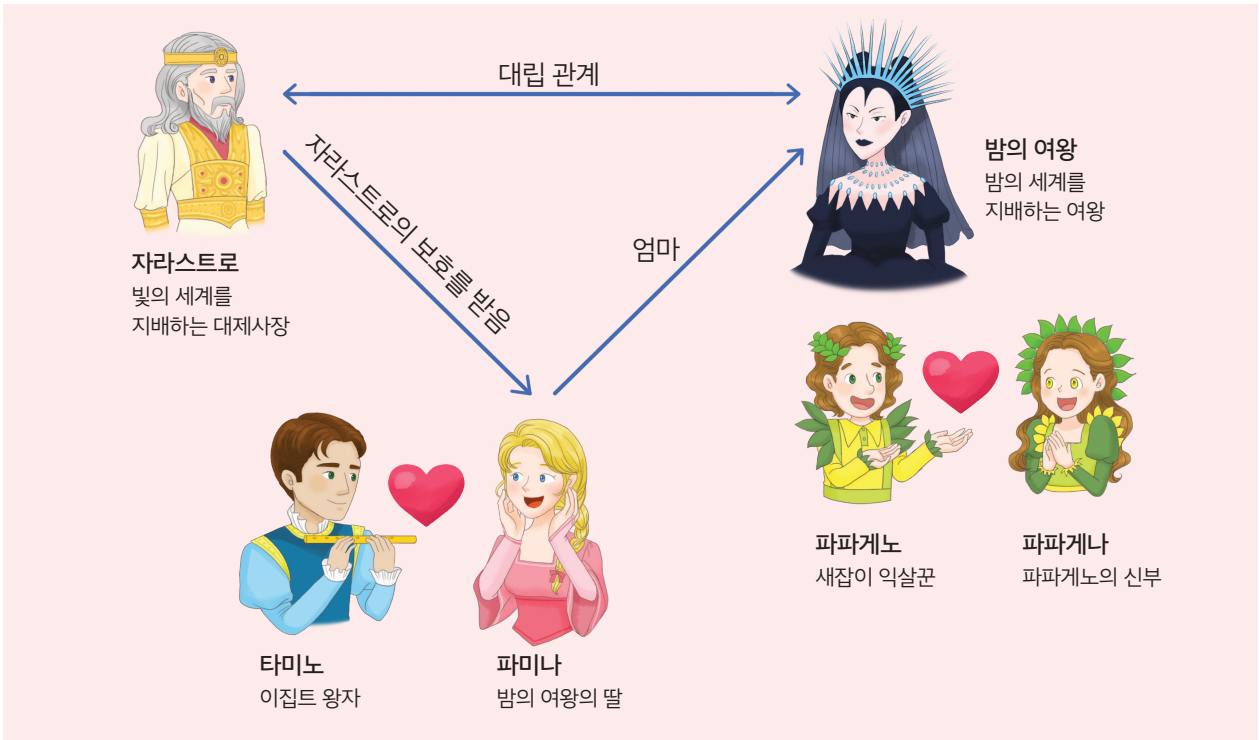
대립 관계

밤의 여왕
밤의 세계를 지배하는 여왕

자라스트로의 보호를 받음

엄마

자라스트로
빛의 세계를 지배하는 대제사장

파파게노
새잡이 익살꾼

파파게나
파파게노의 신부

타미노
이집트 왕자

파미나
밤의 여왕의 딸